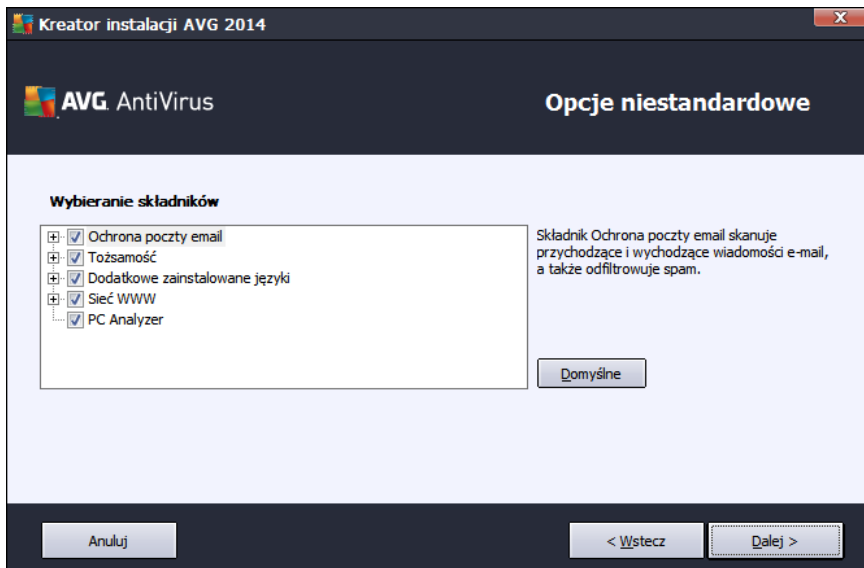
Kreator instalacji AVG 2014

AVG. AntiVirus

Opcje niestandardowe

Wybieranie składników

Ochrona poczty email
Tożsamość
Dodatkowe zainstalowane języki
Sieć WWW
PC Analyzer

Składnik Ochrona poczty email skanuje przychodzące i wychodzące wiadomości e-mail, a także odfiltrowuje spam.

Domyślne

Anuluj

< Wstecz

Dalej >